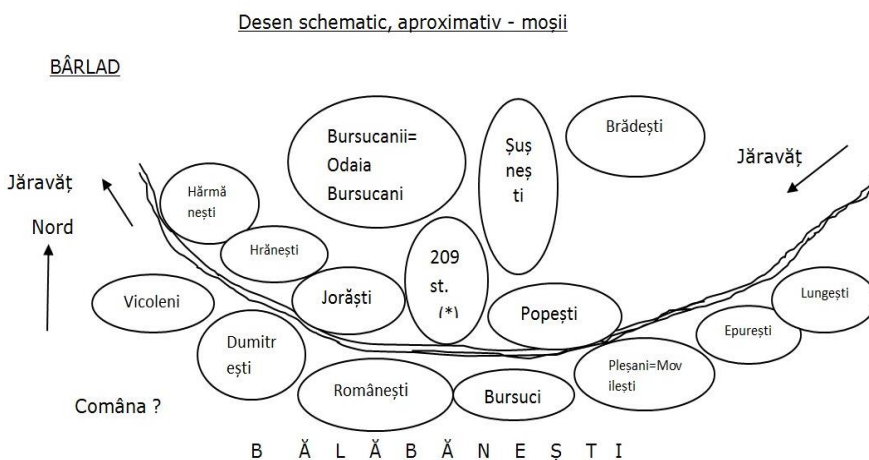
Desen schematic, aproximativ - moșii

BÂRLAD

Bursucanii= Odaia Bursucani

Șuș neș ti

Brădești

Jăravăț

Jăravăț

Hărmă nești

Nord

Hrănești

209 st. (*)

Vicoleni

Jorăști

Popești

Lungești

Dumitr ești

Epurești

Pleșani=Mov ilești

Românești

Bursuci

Comâna ?

B Ă L Ă B Ă N E Ș T I